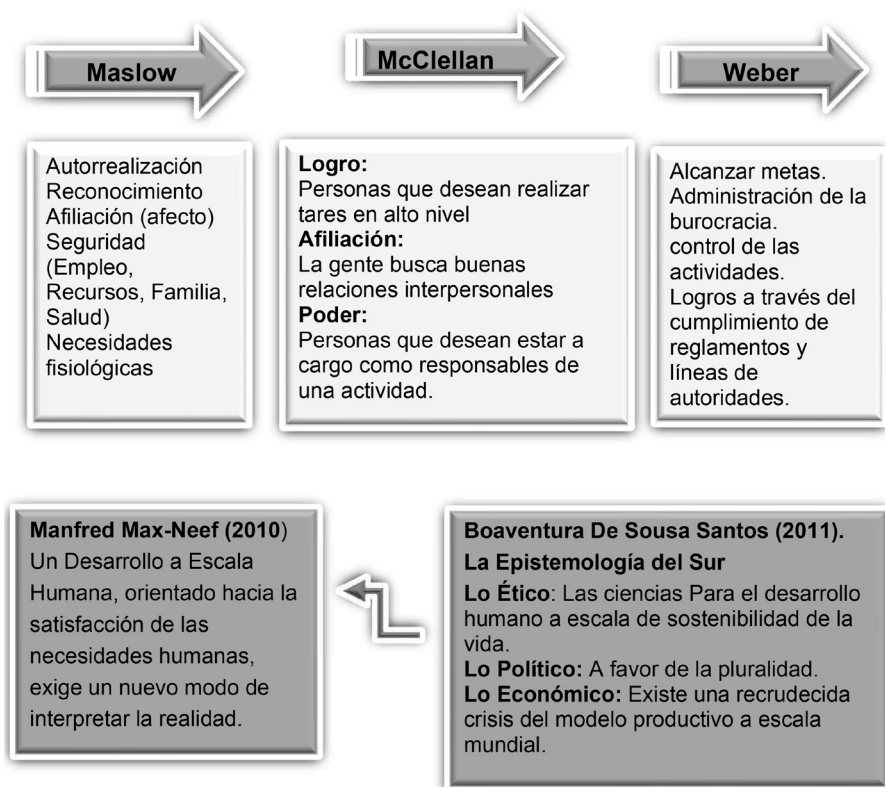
Maslow

McClellan

Weber

Autorrealización
Reconocimiento
Afiliación (afecto)
Seguridad (Empleo, Recursos, Familia, Salud)
Necesidades fisiológicas

**Logro:**
Personas que desean realizar tares en alto nivel
**Afiliación:**
La gente busca buenas relaciones interpersonales
**Poder:**
Personas que desean estar a cargo como responsables de una actividad.

Alcanzar metas.
Administración de la burocracia.
control de las actividades.
Logros a través del cumplimiento de reglamentos y líneas de autoridades.

**Manfred Max-Neef (2010)**
Un Desarrollo a Escala Humana, orientado hacia la satisfacción de las necesidades humanas, exige un nuevo modo de interpretar la realidad.

**Boaventura De Sousa Santos (2011).**
**La Epistemología del Sur**
**Lo Ético**: Las ciencias Para el desarrollo humano a escala de sostenibilidad de la vida.
**Lo Político:** A favor de la pluralidad.
**Lo Económico:** Existe una recrudecida crisis del modelo productivo a escala mundial.